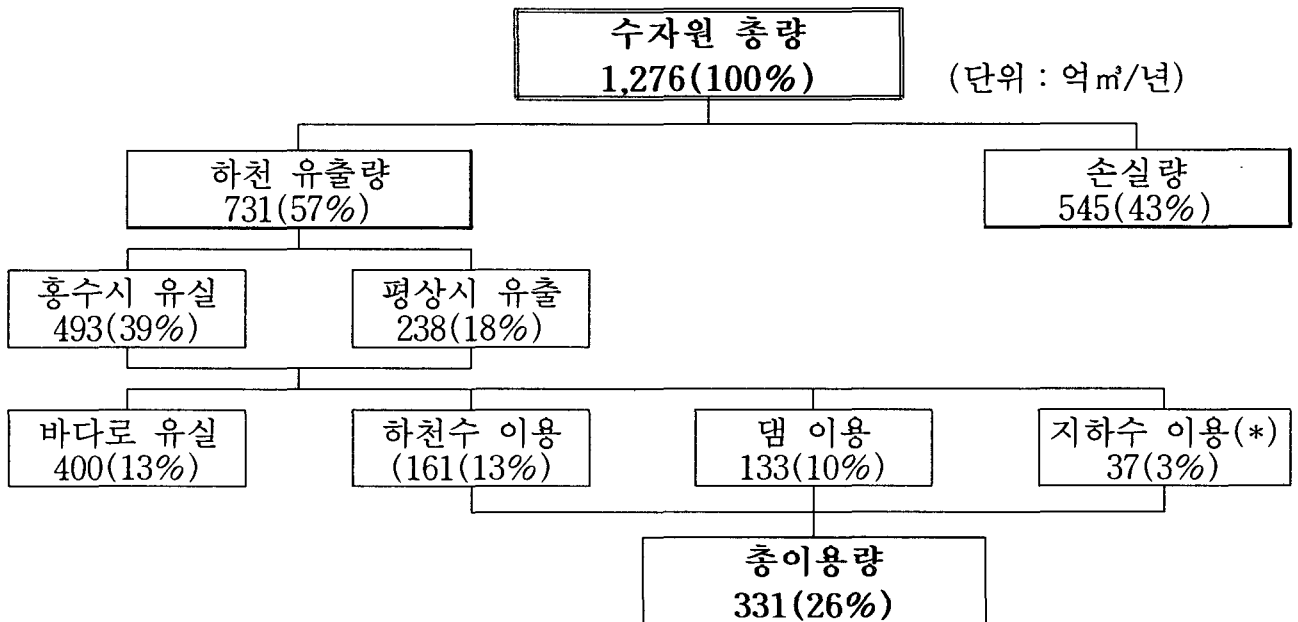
수자원 총량
1,276(100%)

(단위 : 억㎥/년)

하천 유출량
731(57%)

손실량
545(43%)

홍수시 유실
493(39%)

평상시 유출
238(18%)

바다로 유실
400(13%)

하천수 이용
(161(13%)

댐 이용
133(10%)

지하수 이용(*)
37(3%)

총이용량
331(26%)